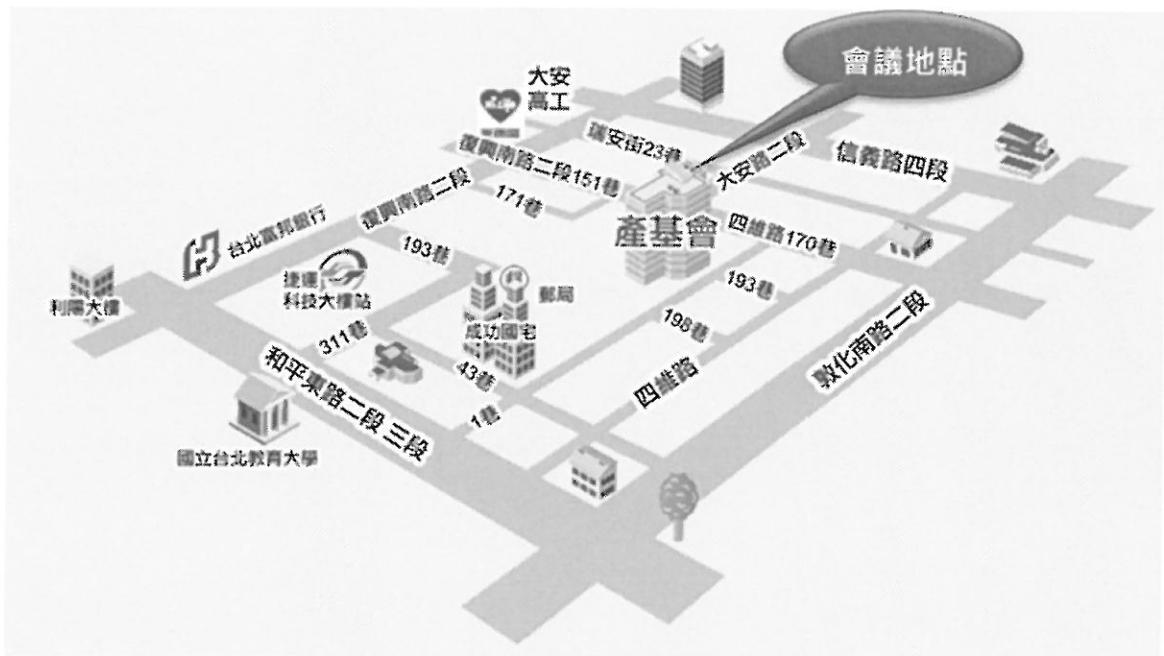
會議地點

大安高工

瑞安街23巷

復興南路二段151巷

大安路二段

信義路四段

171巷

復興南路二段

產基會

四維路170巷

台北富邦銀行

193巷

捷運科技大樓站

郵局

193巷

利陽大樓

成功國宅

198巷

311巷

43巷

四維路

和平東路二段 三段

1巷

敦化南路二段

國立台北教育大學